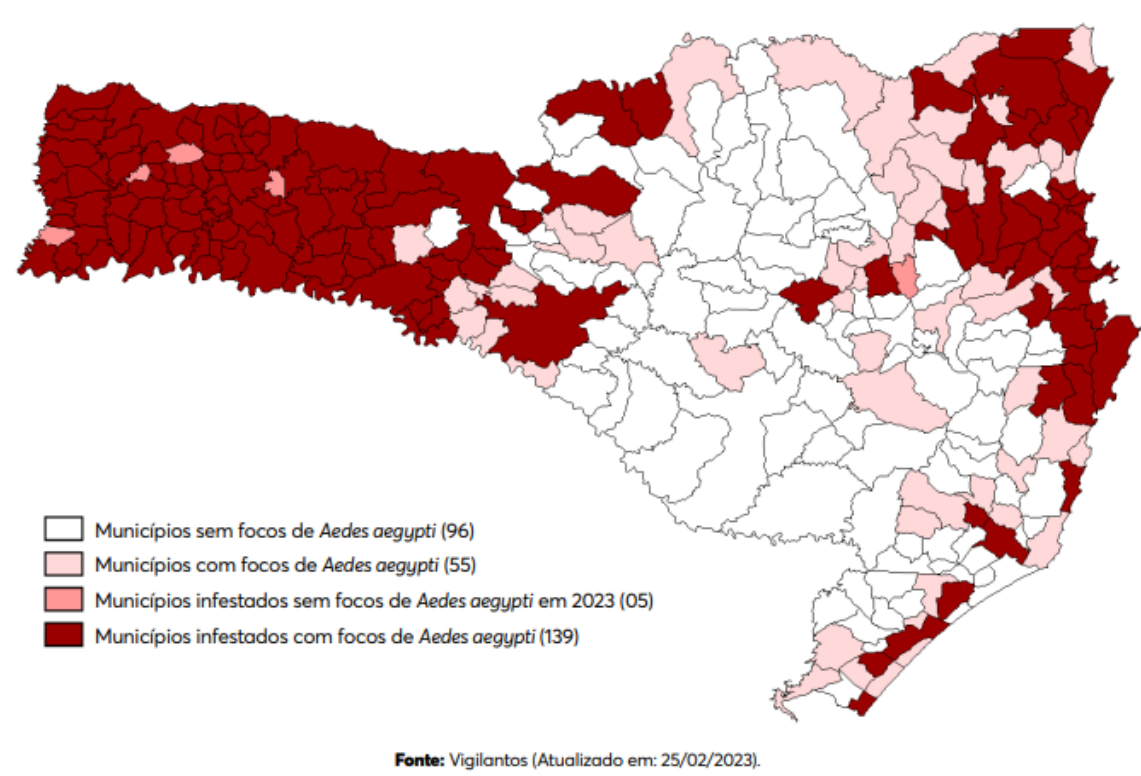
Municípios sem focos de *Aedes aegypti* (96)
Municípios com focos de *Aedes aegypti* (55)
Municípios infestados sem focos de *Aedes aegypti* em 2023 (05)
Municípios infestados com focos de *Aedes aegypti* (139)

**Fonte:** Vigilantos (Atualizado em: 25/02/2023).